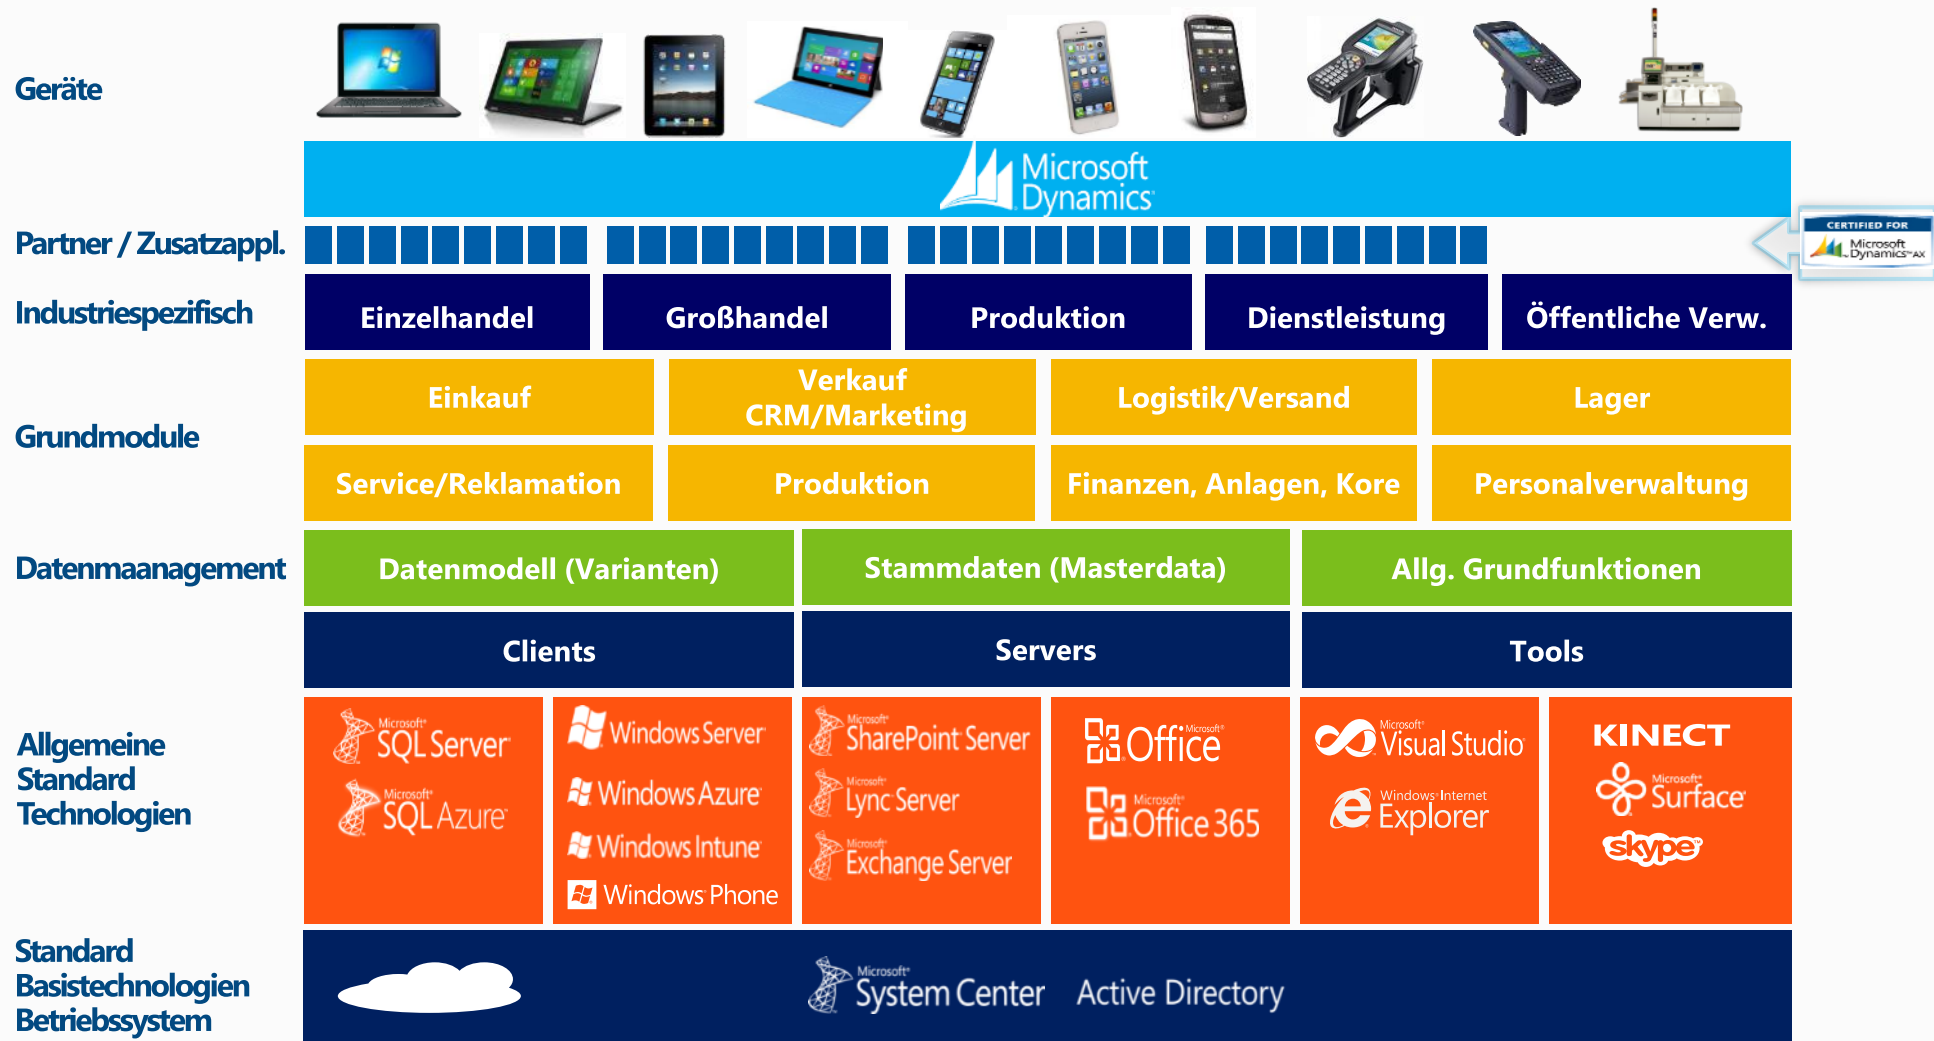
Geräte

Microsoft Dynamics

Partner / Zusatzappl.

CERTIFIED FOR Microsoft Dynamics AX

Industriespezifisch

Einzelhandel | Großhandel | Produktion | Dienstleistung | Öffentliche Verw.

Grundmodule

Einkauf | Verkauf CRM/Marketing | Logistik/Versand | Lager

Service/Reklamation | Produktion | Finanzen, Anlagen, Kore | Personalverwaltung

Datenmaanagement

Datenmodell (Varianten) | Stammdaten (Masterdata) | Allg. Grundfunktionen

Clients | Servers | Tools

Allgemeine Standard Technologien

Microsoft SQL Server
Microsoft SQL Azure

Windows Server
Windows Azure
Windows Intune
Windows Phone

Microsoft SharePoint Server
Microsoft Lync Server
Microsoft Exchange Server

Microsoft Office
Microsoft Office 365

Microsoft Visual Studio
Windows Internet Explorer

KINECT
Microsoft Surface
skype

Standard Basistechnologien Betriebssystem

Microsoft System Center Active Directory